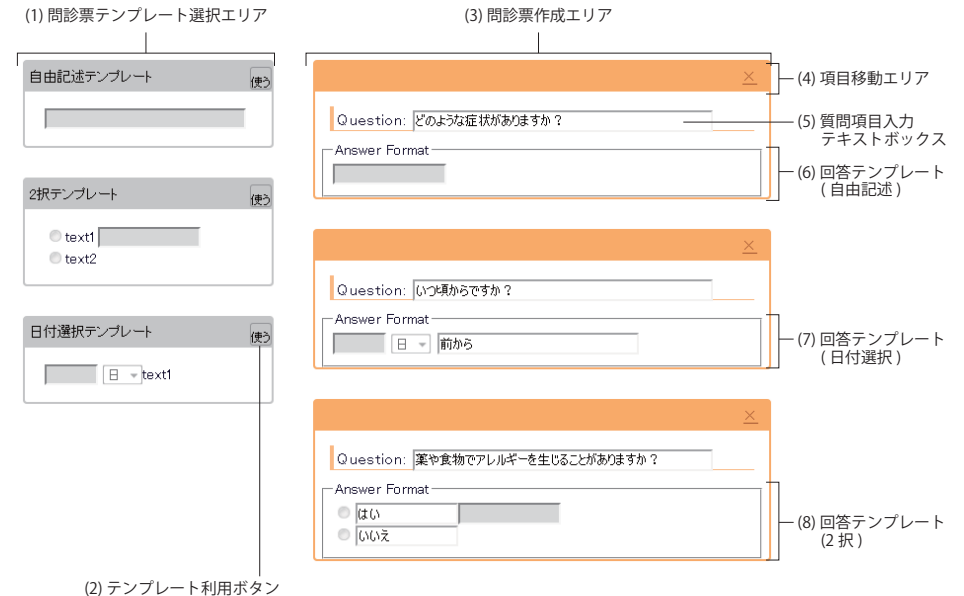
(1) 問診票テンプレート選択エリア

自由記述テンプレート 使う

2択テンプレート 使う
text1
text2

日付選択テンプレート 使う
日 text1

(2) テンプレート利用ボタン

(3) 問診票作成エリア

×
Question: どのような症状がありますか？
Answer Format

×
Question: いつ頃からですか？
Answer Format
日 前から

×
Question: 薬や食物でアレルギーを生じることがありますか？
Answer Format
はい
いいえ

(4) 項目移動エリア
(5) 質問項目入力テキストボックス
(6) 回答テンプレート（自由記述）
(7) 回答テンプレート（日付選択）
(8) 回答テンプレート（2択）